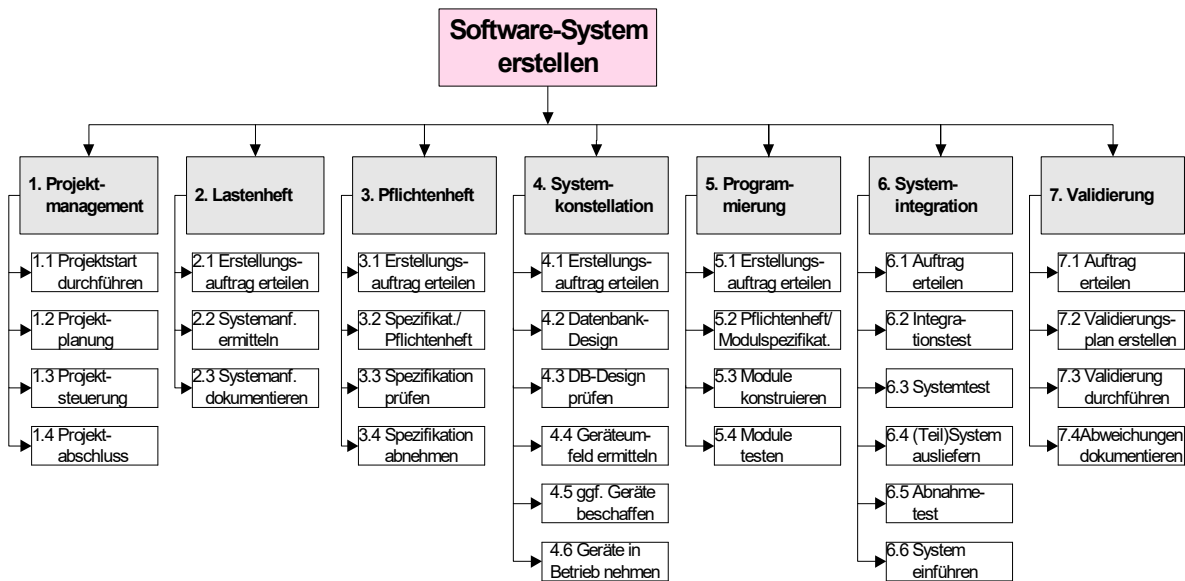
Software-System erstellen

1. Projektmanagement
1.1 Projektstart durchführen
1.2 Projektplanung
1.3 Projektsteuerung
1.4 Projektabschluss

2. Lastenheft
2.1 Erstellungsauftrag erteilen
2.2 Systemanf. ermitteln
2.3 Systemanf. dokumentieren

3. Pflichtenheft
3.1 Erstellungsauftrag erteilen
3.2 Spezifikat./ Pflichtenheft
3.3 Spezifikation prüfen
3.4 Spezifikation abnehmen

4. Systemkonstellation
4.1 Erstellungsauftrag erteilen
4.2 Datenbank-Design
4.3 DB-Design prüfen
4.4 Geräteumfeld ermitteln
4.5 ggf. Geräte beschaffen
4.6 Geräte in Betrieb nehmen

5. Programmierung
5.1 Erstellungsauftrag erteilen
5.2 Pflichtenheft/ Modulspezifikat.
5.3 Module konstruieren
5.4 Module testen

6. Systemintegration
6.1 Auftrag erteilen
6.2 Integrationstest
6.3 Systemtest
6.4 (Teil)System ausliefern
6.5 Abnahmetest
6.6 System einführen

7. Validierung
7.1 Auftrag erteilen
7.2 Validierungsplan erstellen
7.3 Validierung durchführen
7.4Abweichungen dokumentieren